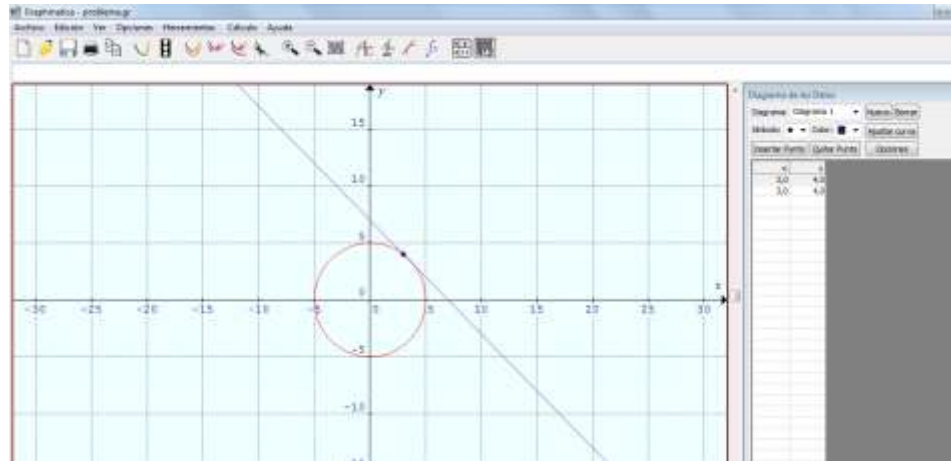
Graphmatica - problema.gr

Archivo Edición Ver Opciones Herramientas Cálculo Ayuda

y

15

10

5

0

-5

-10

-15

x

-30 -25 -20 -15 -10 -5 5 10 15 20 25 30

Diagrama de los Datos

Diagrama: Diagrama 1 Nuevo Borrar

Símbolo: Color: Ajustar curva

Insertar Punto Quitar Punto Opciones

| x | y |
|---|---|
| 3,0 | 4,0 |
| 3,0 | 4,0 |